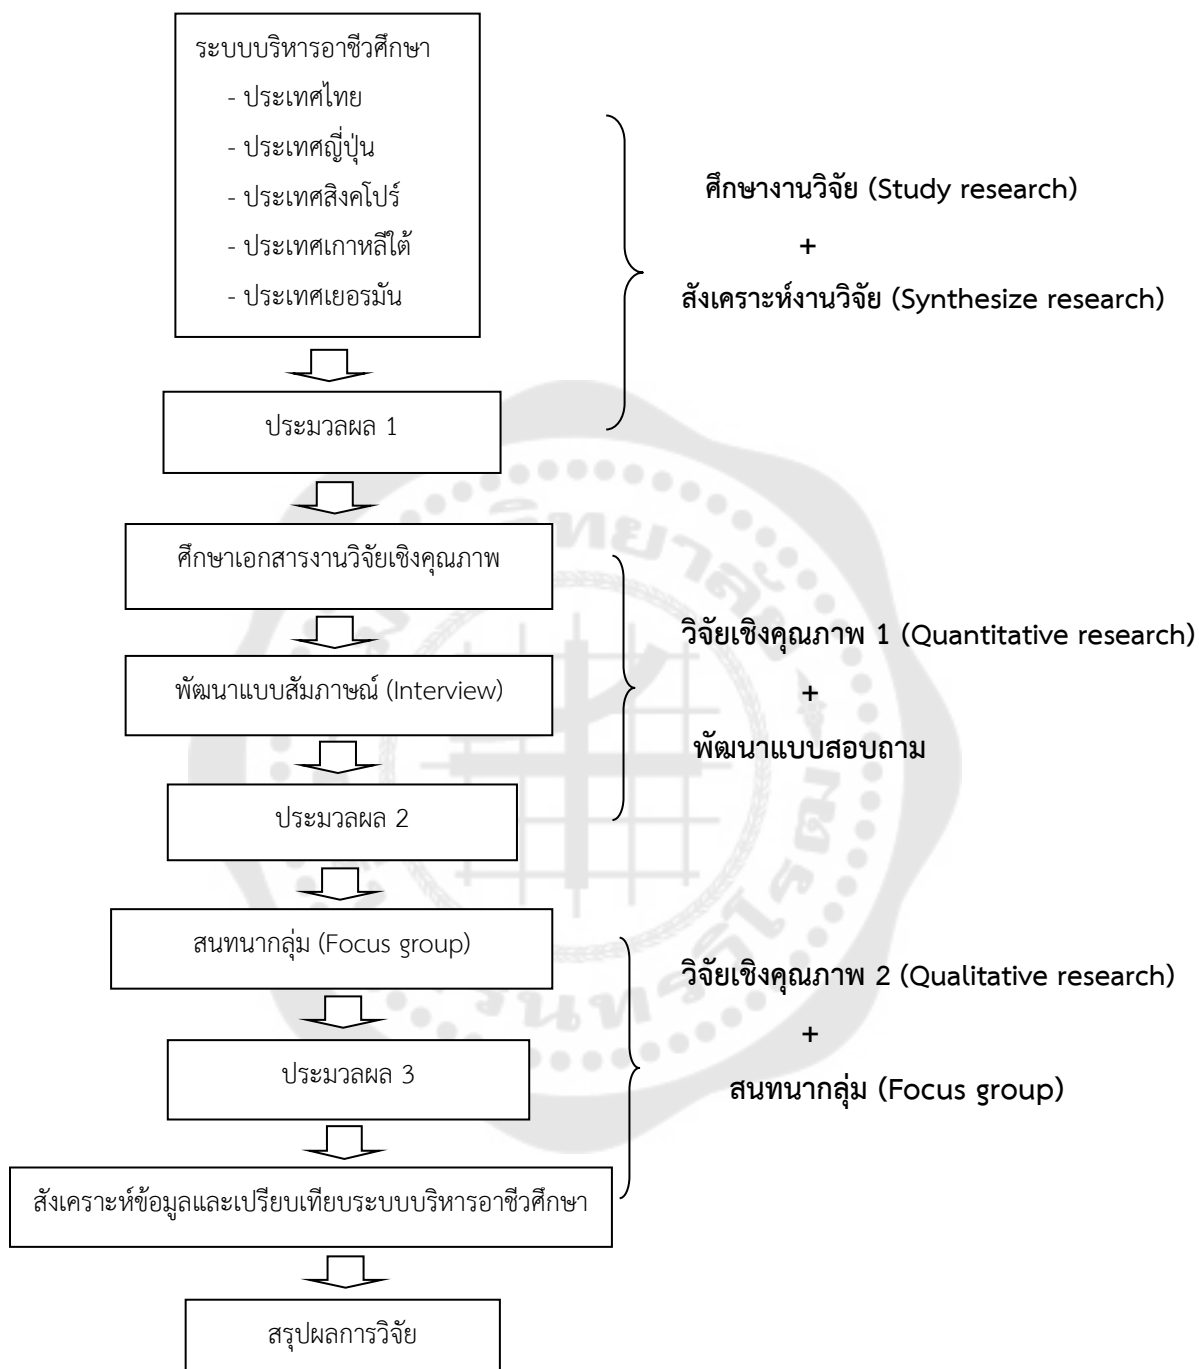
ระบบบริหารอาชีวศึกษา
- ประเทศไทย
- ประเทศญี่ปุ่น
- ประเทศสิงคโปร์
- ประเทศเกาหลีใต้
- ประเทศเยอรมัน

ศึกษางานวิจัย (Study research)
+
สังเคราะห์งานวิจัย (Synthesize research)

ประมวลผล 1

ศึกษาเอกสารงานวิจัยเชิงคุณภาพ

พัฒนาแบบสัมภาษณ์ (Interview)

ประมวลผล 2

วิจัยเชิงคุณภาพ 1 (Quantitative research)
+
พัฒนาแบบสอบถาม

สนทนากลุ่ม (Focus group)

ประมวลผล 3

สังเคราะห์ข้อมูลและเปรียบเทียบระบบบริหารอาชีวศึกษา

วิจัยเชิงคุณภาพ 2 (Qualitative research)
+
สนทนากลุ่ม (Focus group)

สรุปผลการวิจัย